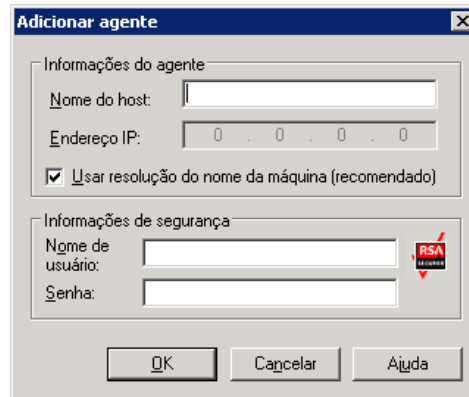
Adicionar agente

Informações do agente

Nome do host:

Endereço IP: 0 . 0 . 0 . 0

Usar resolução do nome da máquina (recomendado)

Informações de segurança

Nome de usuário:

Senha:

RSA SECURED

OK Cancelar Ajuda